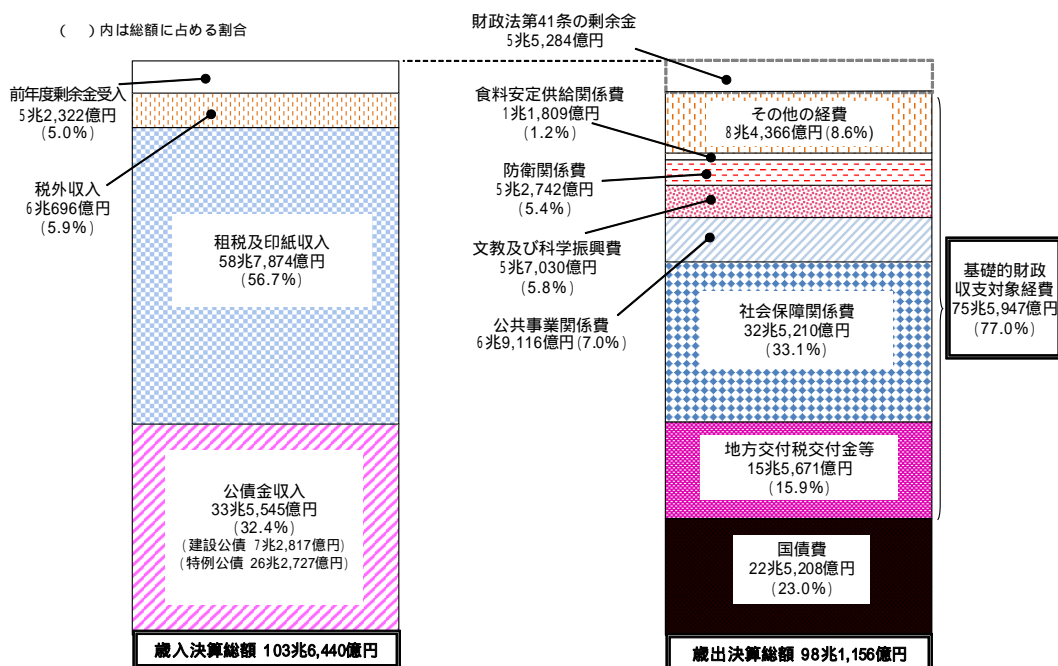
(　) 内は総額に占める割合

前年度剰余金受入
5兆2,322億円
(5.0%)

税外収入
6兆696億円
(5.9%)

租税及印紙収入
58兆7,874億円
(56.7%)

公債金収入
33兆5,545億円
(32.4%)
(建設公債 7兆2,817億円)
(特例公債 26兆2,727億円)

歳入決算総額 103兆6,440億円

財政法第41条の剰余金
5兆5,284億円

食料安定供給関係費
1兆1,809億円
(1.2%)

防衛関係費
5兆2,742億円
(5.4%)

文教及び科学振興費
5兆7,030億円
(5.8%)

公共事業関係費
6兆9,116億円 (7.0%)

その他の経費
8兆4,366億円 (8.6%)

社会保障関係費
32兆5,210億円
(33.1%)

地方交付税交付金等
15兆5,671億円
(15.9%)

国債費
22兆5,208億円
(23.0%)

基礎的財政収支対象経費
75兆5,947億円
(77.0%)

歳出決算総額 98兆1,156億円